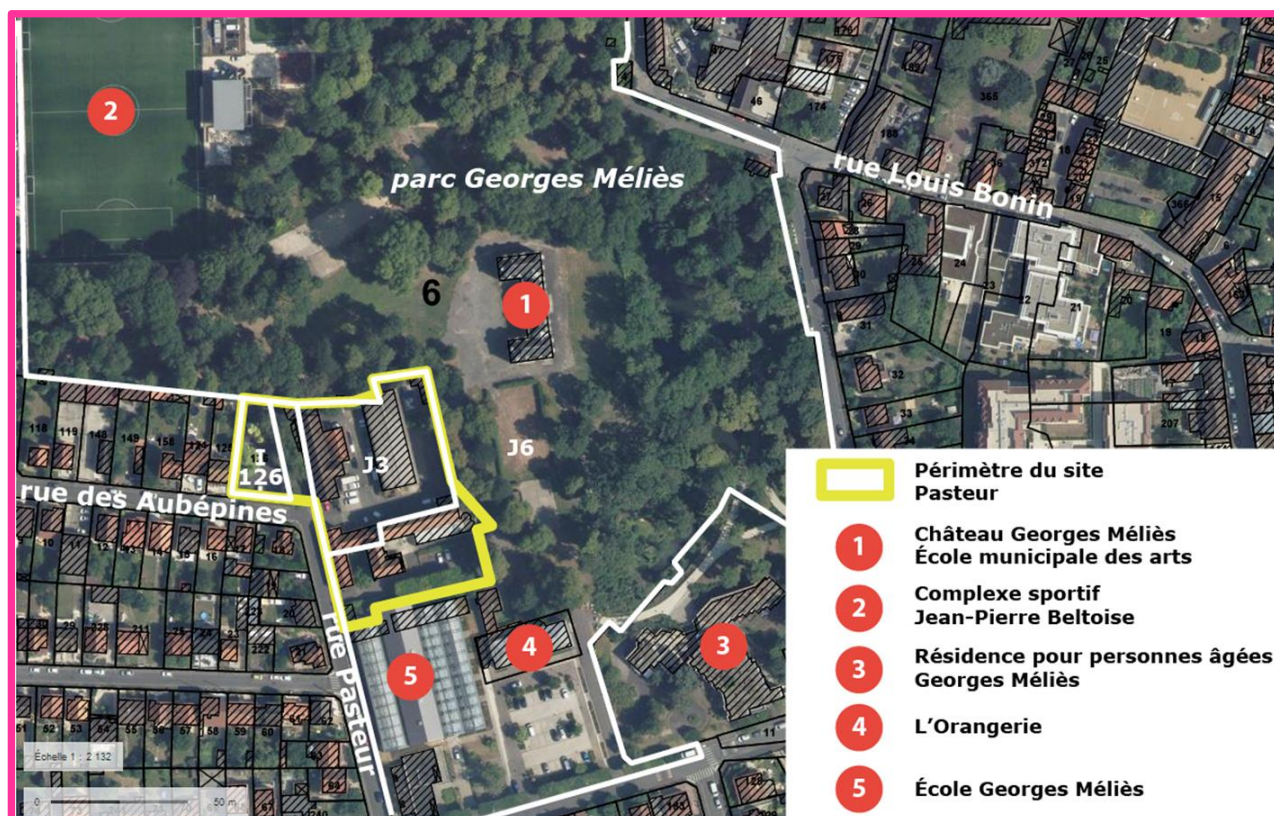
2

parc Georges Méliès

rue Louis Bonin

6

1

I 126

J3

J6

rue des Aubépines

rue Pasteur

5

4

3

Échelle 1 : 2 132

0 50 m

Périmètre du site Pasteur

1 Château Georges Méliès École municipale des arts

2 Complexe sportif Jean-Pierre Beltoise

3 Résidence pour personnes âgées Georges Méliès

4 L'Orangerie

5 École Georges Méliès